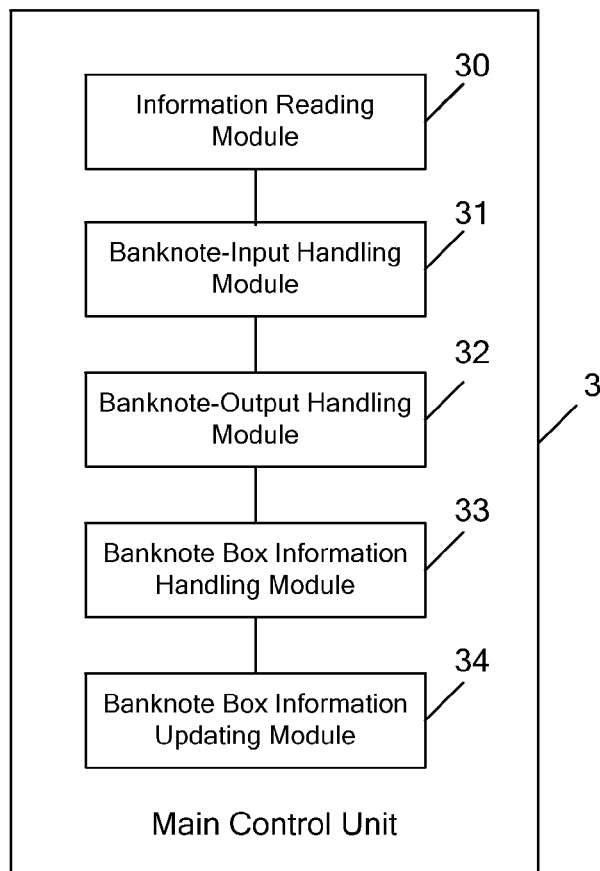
30
Information Reading Module

31
Banknote-Input Handling Module

32
Banknote-Output Handling Module

3

33
Banknote Box Information Handling Module

34
Banknote Box Information Updating Module

Main Control Unit